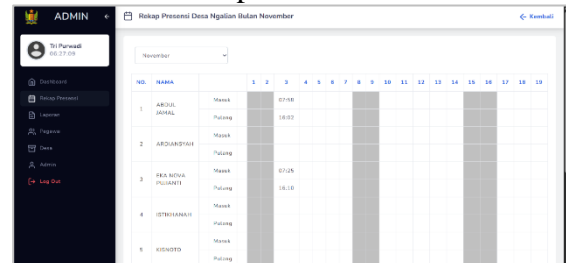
ADMIN

Tri Purwadi
06:27:09

Dashboard
Rekap Presensi
Laporan
Pegawai
Desa
Admin
Log Out

Rekap Presensi Desa Ngalian Bulan November

← Kembali

November

| NO. | NAMA | | 1 | 2 | 3 | 4 | 5 | 6 | 7 | 8 | 9 | 10 | 11 | 12 | 13 | 14 | 15 | 16 | 17 | 18 | 19 |
|---|---|---|---|---|---|---|---|---|---|---|---|---|---|---|---|---|---|---|---|---|---|
| 1 | ABDUL JAMAL | Masuk | | | 07:58 | | | | | | | | | | | | | | | | |
| | | Pulang | | | 16:02 | | | | | | | | | | | | | | | | |
| 2 | ARDIANSYAH | Masuk | | | | | | | | | | | | | | | | | | | |
| | | Pulang | | | | | | | | | | | | | | | | | | | |
| 3 | EKA NOVA PUJIANTI | Masuk | | | 07:26 | | | | | | | | | | | | | | | | |
| | | Pulang | | | 16:10 | | | | | | | | | | | | | | | | |
| 4 | ISTIKHANAH | Masuk | | | | | | | | | | | | | | | | | | | |
| | | Pulang | | | | | | | | | | | | | | | | | | | |
| 5 | KISNOTO | Masuk | | | | | | | | | | | | | | | | | | | |
| | | Pulang | | | | | | | | | | | | | | | | | | | |